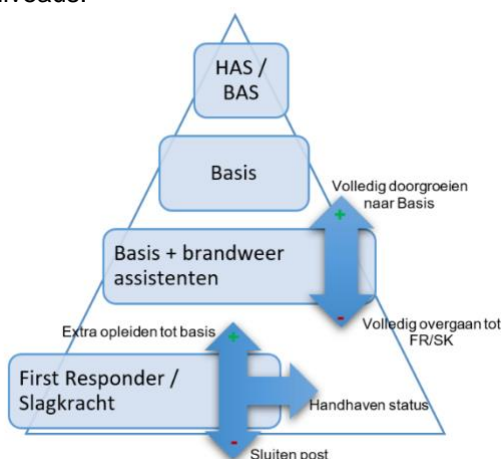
niveaus.

HAS / BAS

Basis

Volledig doorgroeien naar Basis

+

Basis + brandweer assistenten

-

Volledig overgaan tot FR/SK

Extra opleiden tot basis

+

First Responder / Slagkracht

Handhaven status

-

Sluiten post